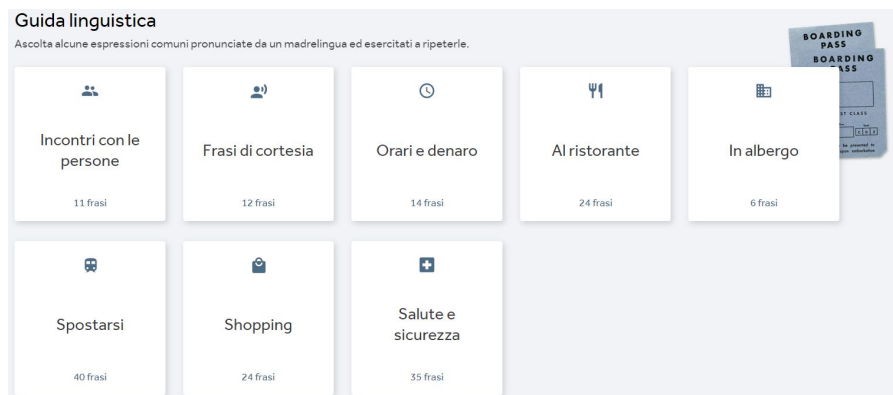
Guida linguistica

Ascolta alcune espressioni comuni pronunciate da un madrelingua ed esercitati a ripeterle.

BOARDING PASS

BOARDING PASS

Incontri con le persone

11 frasi

Frasi di cortesia

12 frasi

Orari e denaro

14 frasi

Al ristorante

24 frasi

In albergo

6 frasi

Spostarsi

40 frasi

Shopping

24 frasi

Salute e sicurezza

35 frasi